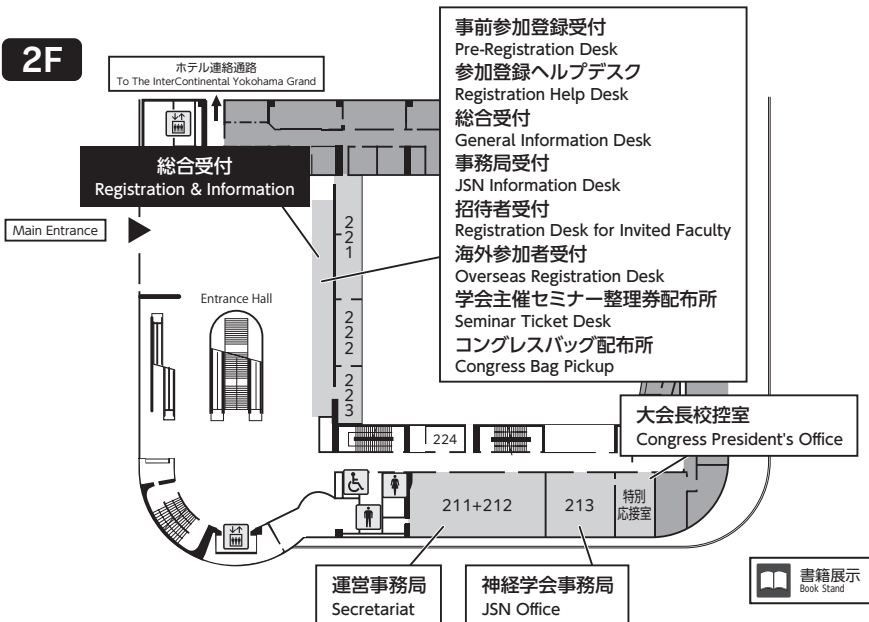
2F

ホテル連絡通路
To The InterContinental Yokohama Grand

事前参加登録受付
Pre-Registration Desk
参加登録ヘルプデスク
Registration Help Desk
総合受付
General Information Desk
事務局受付
JSN Information Desk
招待者受付
Registration Desk for Invited Faculty
海外参加者受付
Overseas Registration Desk
学会主催セミナー整理券配布所
Seminar Ticket Desk
コングレスバッグ配布所
Congress Bag Pickup

総合受付
Registration & Information

Main Entrance

Entrance Hall

221

222

223

224

大会長校控室
Congress President's Office

211+212

213

特別応接室

運営事務局
Secretariat

神経学会事務局
JSN Office

書籍展示
Book Stand